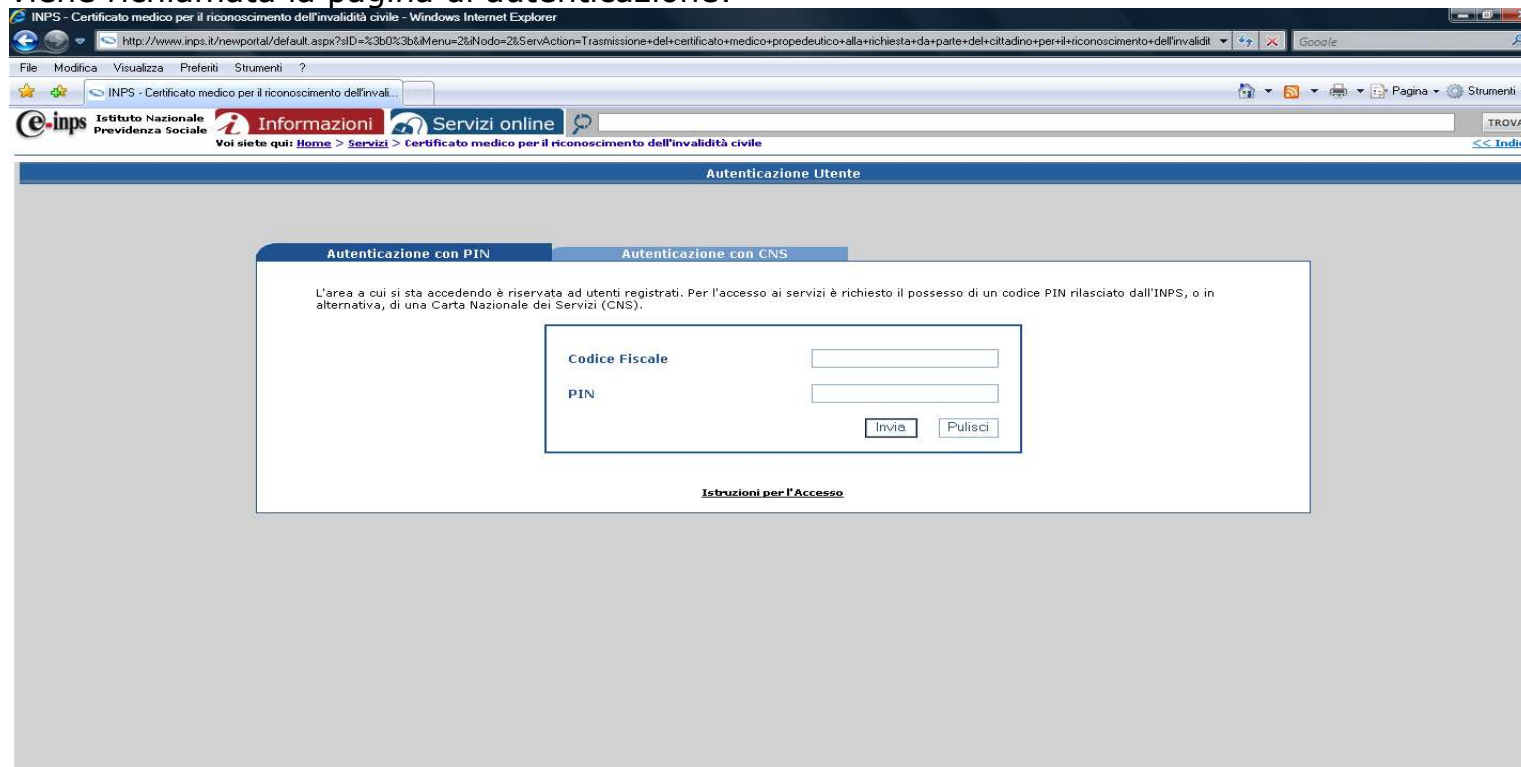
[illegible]

INPS - Certificato medico per il riconoscimento dell'invalidità civile - Windows Internet Explorer

http://www.inps.it/newportal/default.aspx?sID=%3b0%3b&iMenu=2&iNodo=2&ServAction=Trasmissione+del+certificato+medico+propedeutico+alla+richiesta+da+parte+del+cittadino+per+il+riconoscimento+dell'invalidit

Google

File Modifica Visualizza Preferiti Strumenti ?

INPS - Certificato medico per il riconoscimento dell'invali...

Pagina Strumenti

e-inps Istituto Nazionale Previdenza Sociale

Informazioni

Servizi online

TROVA

Voi siete qui: Home > Servizi > Certificato medico per il riconoscimento dell'invalidità civile

<< Indi

Autenticazione Utente

Autenticazione con PIN

Autenticazione con CNS

L'area a cui si sta accedendo è riservata ad utenti registrati. Per l'accesso ai servizi è richiesto il possesso di un codice PIN rilasciato dall'INPS, o in alternativa, di una Carta Nazionale dei Servizi (CNS).

Codice Fiscale

PIN

Invia

Pulisci

Istruzioni per l'Accesso